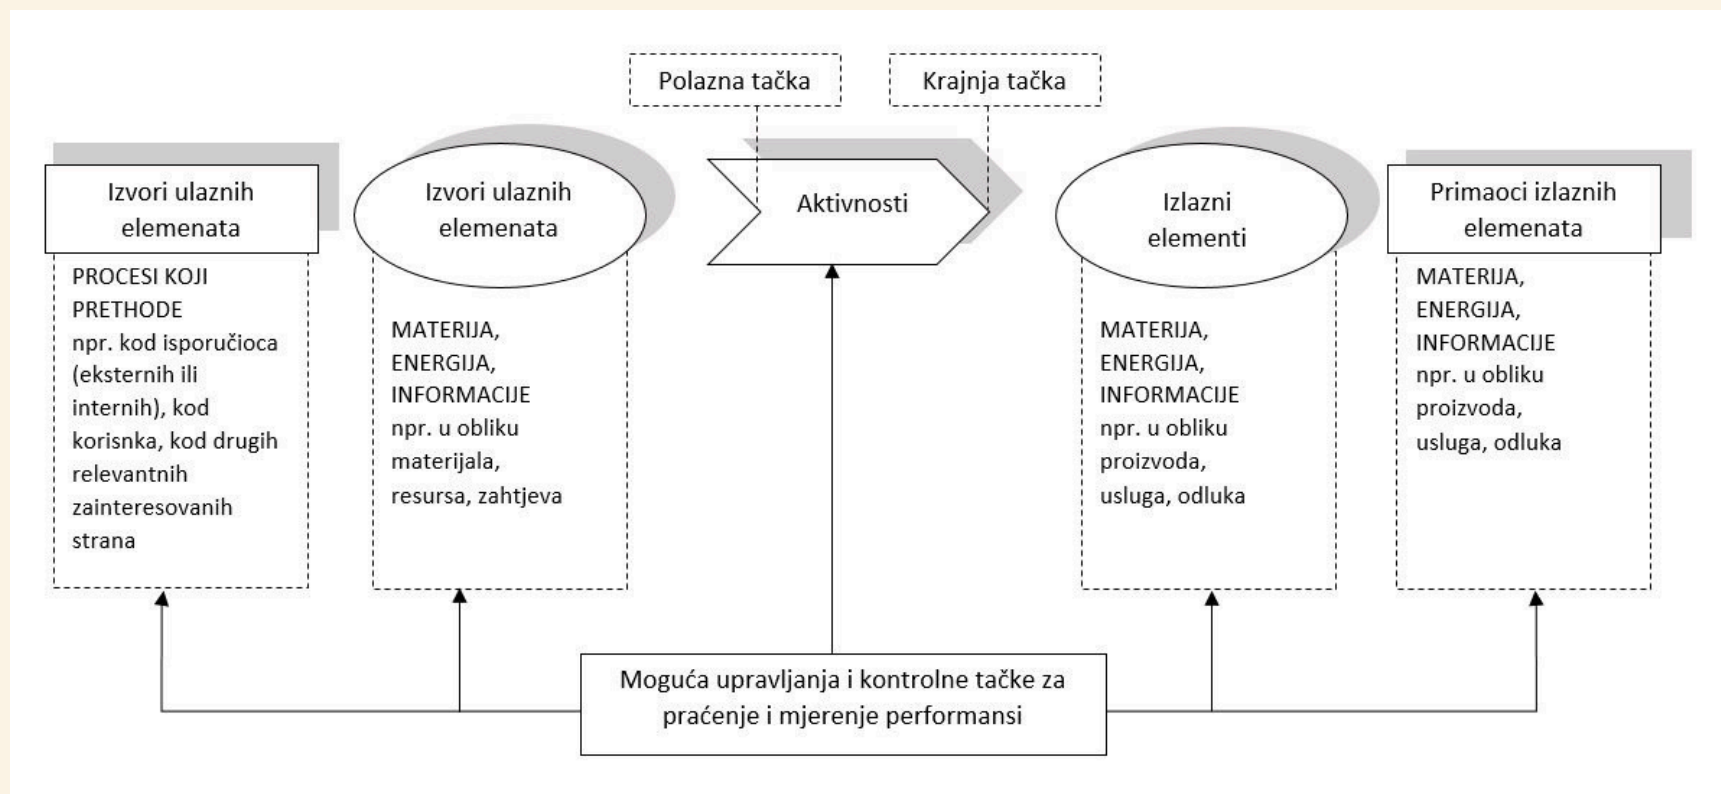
Polazna tačka

Krajnja tačka

Izvori ulaznih elemenata

PROCESI KOJI PRETHODE npr. kod isporučioca (eksternih ili internih), kod korisnka, kod drugih relevantnih zainteresovanih strana

Izvori ulaznih elemenata

MATERIJA, ENERGIJA, INFORMACIJE npr. u obliku materijala, resursa, zahtjeva

Aktivnosti

Izlazni elementi

MATERIJA, ENERGIJA, INFORMACIJE npr. u obliku proizvoda, usluga, odluka

Primaoci izlaznih elemenata

MATERIJA, ENERGIJA, INFORMACIJE npr. u obliku proizvoda, usluga, odluka

Moguća upravljanja i kontrolne tačke za praćenje i mjerenje performansi